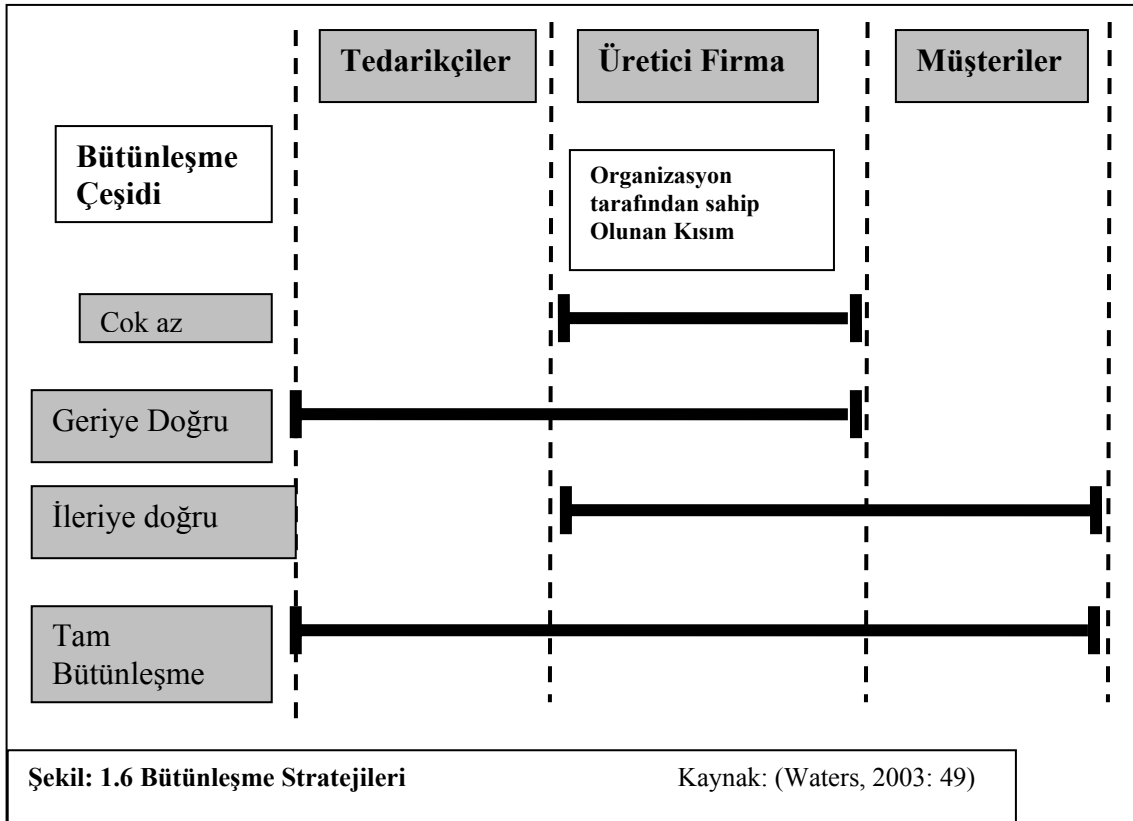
Tedarikçiler

Üretici Firma

Müşteriler

Bütünleşme Çeşidi

Organizasyon tarafından sahip Olunan Kısım

Cok az

Geriye Doğru

İleriye doğru

Tam Bütünleşme

Şekil: 1.6 Bütünleşme Stratejileri

Kaynak: (Waters, 2003: 49)